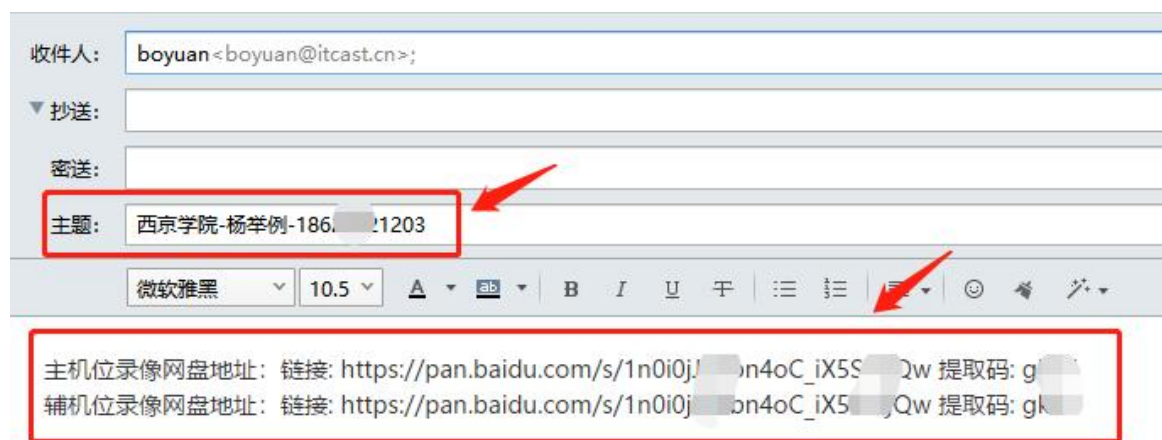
收件人: boyuan<boyuan@itcast.cn>;

▼抄送:

密送:

主题: 西京学院-杨举例-186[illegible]21203

微软雅黑 10.5 A ab B I U 干

主机位录像网盘地址：链接: https://pan.baidu.com/s/1n0i0j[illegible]on4oC_iX5S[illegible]Qw 提取码: g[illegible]
辅机位录像网盘地址：链接: https://pan.baidu.com/s/1n0i0j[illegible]on4oC_iX5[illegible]Qw 提取码: gk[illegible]